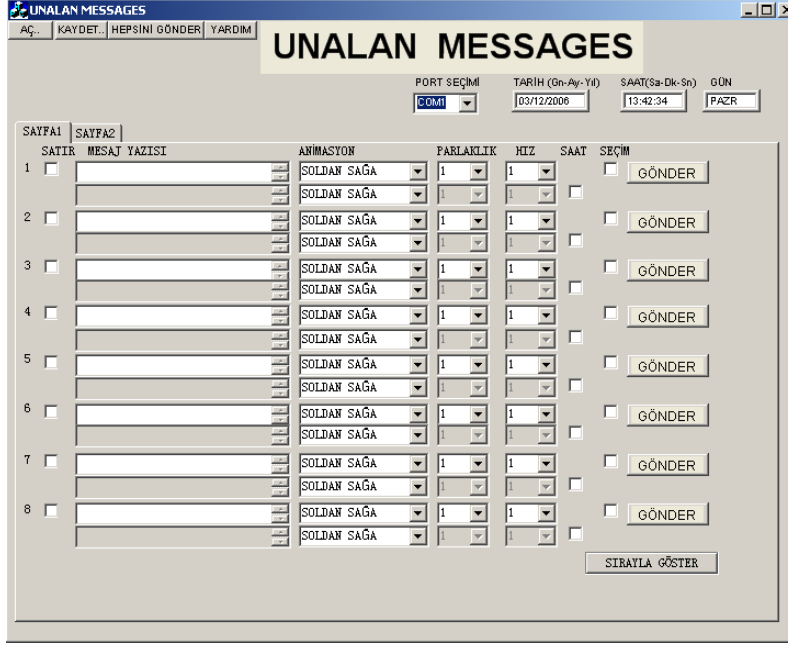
UNALAN MESSAGES

AÇ.. | KAYDET.. | HEPSİNİ GÖNDER | YARDIM

UNALAN MESSAGES

PORT SEÇİMİ
COM1

TARİH (Gn-Ay-Yıl)
03/12/2006

SAAT(Sa-Dk-Sn)
13:42:34

GÜN
PAZR

SAYFA1 | SAYFA2

| SATIR | MESAJ YAZISI | ANİMASYON | PARLAKLIK | HIZ | SAAT | SEÇİM | |
|---|---|---|---|---|---|---|---|
| 1 | | SOLDAN SAĞA | 1 | 1 | | | GÖNDER |
| | | SOLDAN SAĞA | 1 | 1 | | | |
| 2 | | SOLDAN SAĞA | 1 | 1 | | | GÖNDER |
| | | SOLDAN SAĞA | 1 | 1 | | | |
| 3 | | SOLDAN SAĞA | 1 | 1 | | | GÖNDER |
| | | SOLDAN SAĞA | 1 | 1 | | | |
| 4 | | SOLDAN SAĞA | 1 | 1 | | | GÖNDER |
| | | SOLDAN SAĞA | 1 | 1 | | | |
| 5 | | SOLDAN SAĞA | 1 | 1 | | | GÖNDER |
| | | SOLDAN SAĞA | 1 | 1 | | | |
| 6 | | SOLDAN SAĞA | 1 | 1 | | | GÖNDER |
| | | SOLDAN SAĞA | 1 | 1 | | | |
| 7 | | SOLDAN SAĞA | 1 | 1 | | | GÖNDER |
| | | SOLDAN SAĞA | 1 | 1 | | | |
| 8 | | SOLDAN SAĞA | 1 | 1 | | | GÖNDER |
| | | SOLDAN SAĞA | 1 | 1 | | | |

SIRAYLA GÖSTER